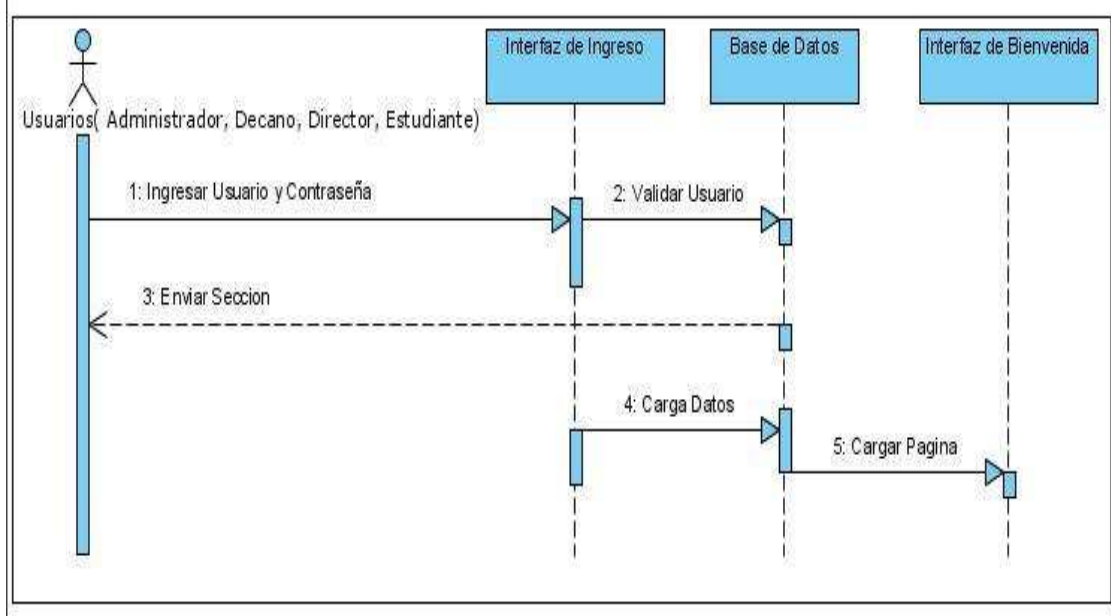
Interfaz de Ingreso

Base de Datos

Interfaz de Bienvenida

Usuarios( Administrador, Decano, Director, Estudiante)

1: Ingresar Usuario y Contraseña

2: Validar Usuario

3: Enviar Seccion

4: Carga Datos

5: Cargar Pagina